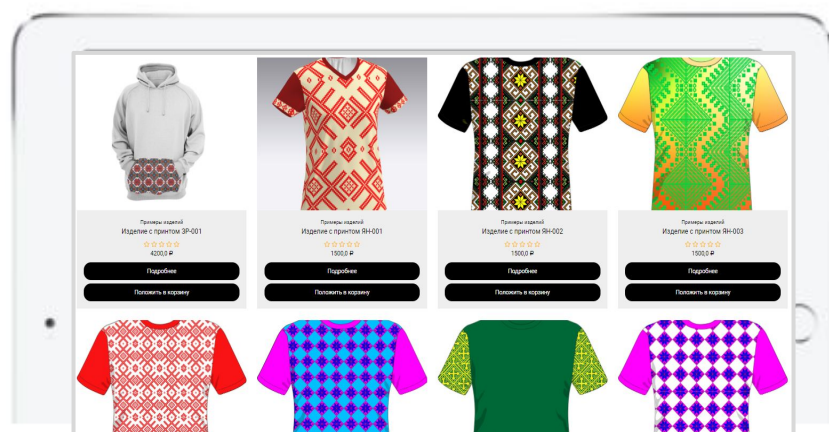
Примеры изделий
Изделие с принтом ЗР-001
4200,0 ₽
Подробнее
Положить в корзину

Примеры изделий
Изделие с принтом ЯН-001
1500,0 ₽
Подробнее
Положить в корзину

Примеры изделий
Изделие с принтом ЯН-002
1500,0 ₽
Подробнее
Положить в корзину

Примеры изделий
Изделие с принтом ЯН-003
1500,0 ₽
Подробнее
Положить в корзину